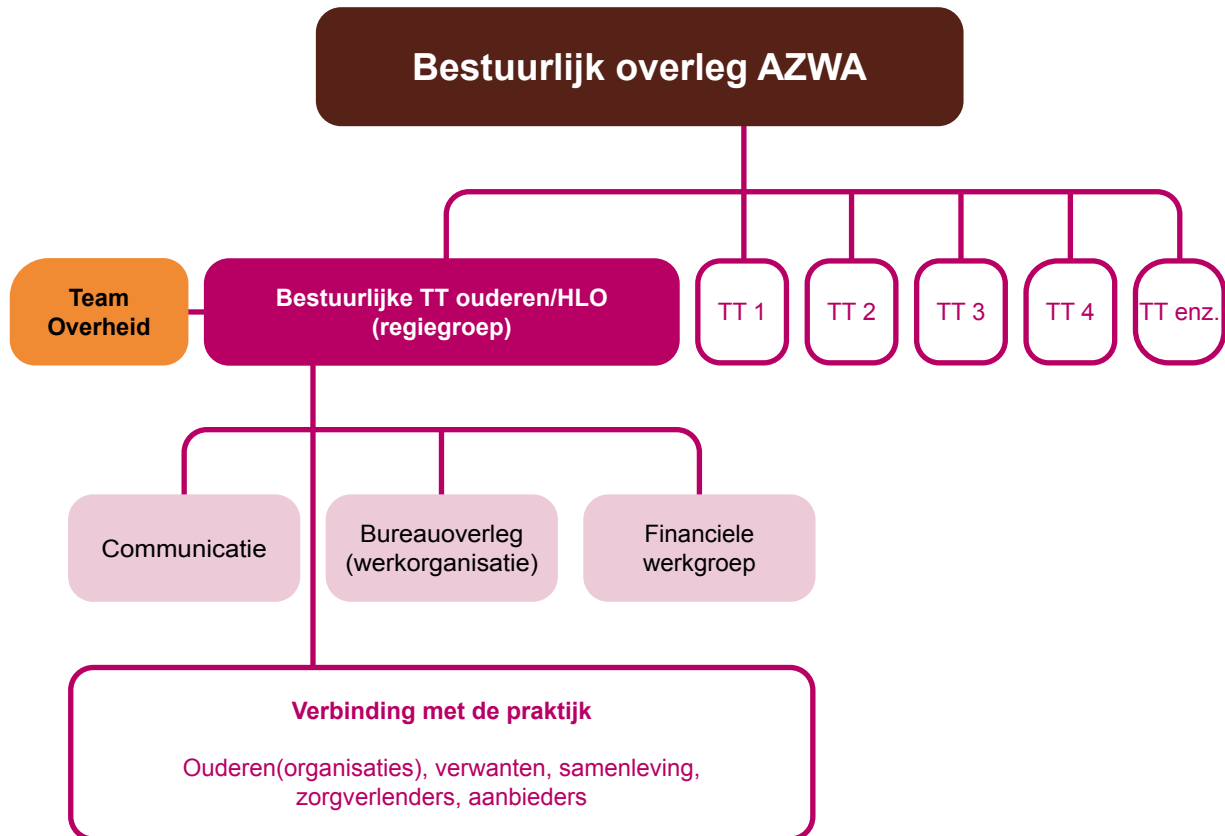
Bestuurlijk overleg AZWA

Team Overheid

Bestuurlijke TT ouderen/HLO (regiegroep)

TT 1

TT 2

TT 3

TT 4

TT enz.

Communicatie

Bureauoverleg (werkorganisatie)

Financiele werkgroep

Verbinding met de praktijk

Ouderen(organisaties), verwanten, samenleving, zorgverlenders, aanbieders